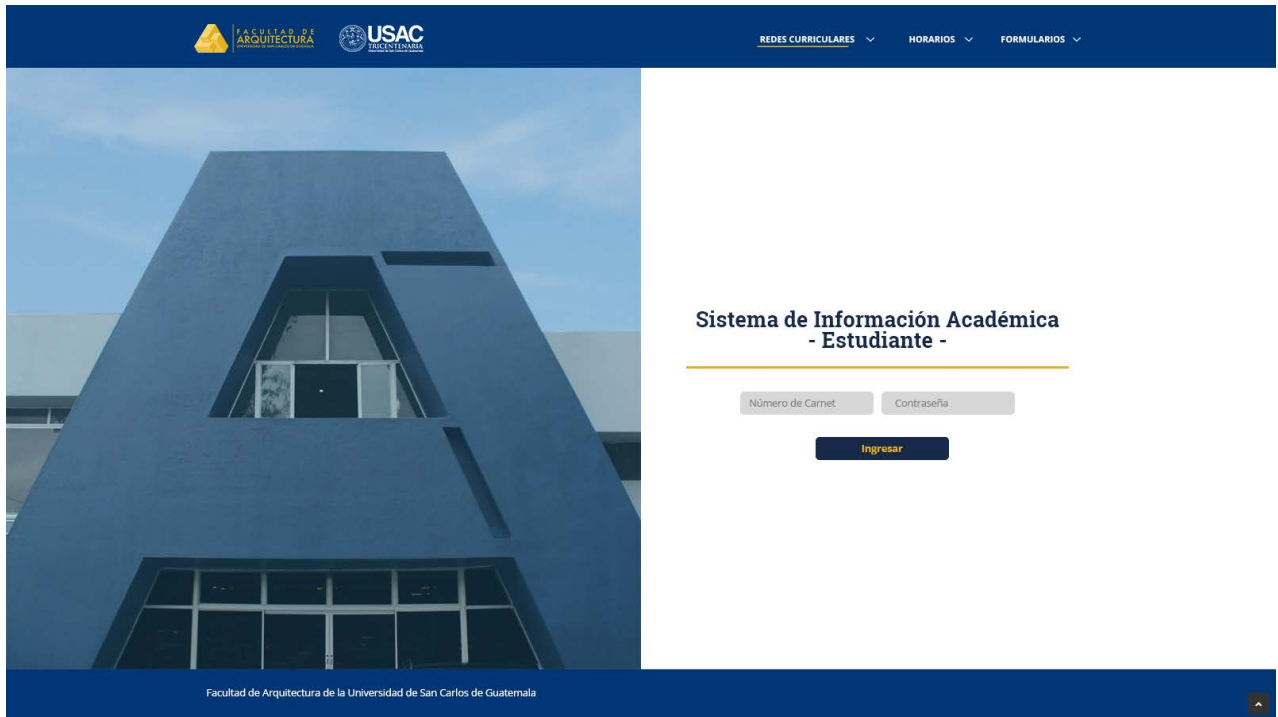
FACULTAD DE ARQUITECTURA
UNIVERSIDAD DE SAN CARLOS DE GUATEMALA

USAC
TRICENTENARIA
Universidad de San Carlos de Guatemala

REDES CURRICULARES
HORARIOS
FORMULARIOS

Sistema de Información Académica
- Estudiante -

Número de Carnet
Contraseña

Ingresar

Facultad de Arquitectura de la Universidad de San Carlos de Guatemala